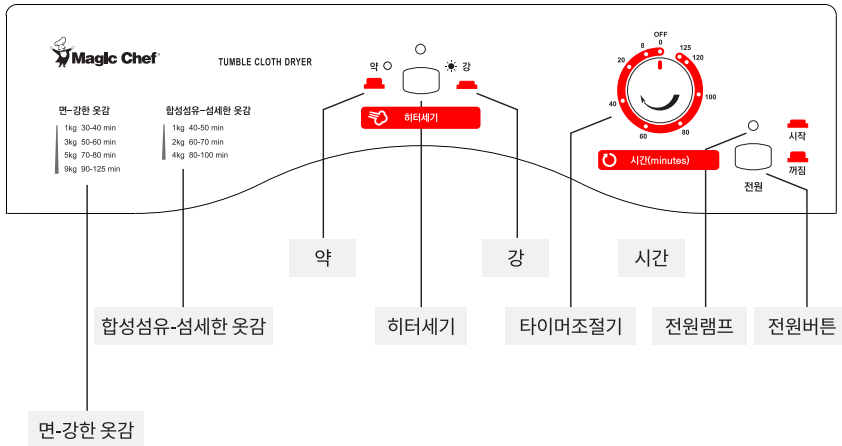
Magic Chef

TUMBLE CLOTH DRYER

면-강한 옷감
1kg 30-40 min
3kg 50-60 min
5kg 70-80 min
9kg 90-125 min

합성섬유-섬세한 옷감
1kg 40-50 min
2kg 60-70 min
4kg 80-100 min

약
강
히터세기

OFF
0
125
120
100
80
60
40
20
8

시간(minutes)

시작
꺼짐
전원

약
강
시간
합성섬유-섬세한 옷감
히터세기
타이머조절기
전원램프
전원버튼
면-강한 옷감